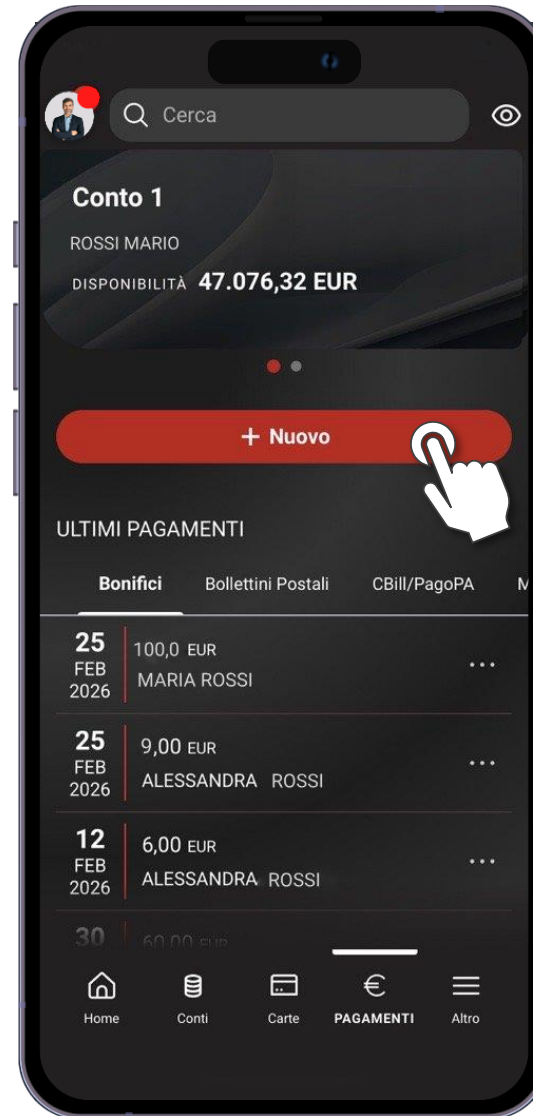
Cerca

Conto 1

ROSSI MARIO

DISPONIBILITÀ 47.076,32 EUR

+ Nuovo

ULTIMI PAGAMENTI

Bonifici Bollettini Postali CBill/PagoPA M

25 FEB 2026 100,0 EUR MARIA ROSSI ...

25 FEB 2026 9,00 EUR ALESSANDRA ROSSI ...

12 FEB 2026 6,00 EUR ALESSANDRA ROSSI ...

30 60,00 EUR

Home Conti Carte PAGAMENTI Altro